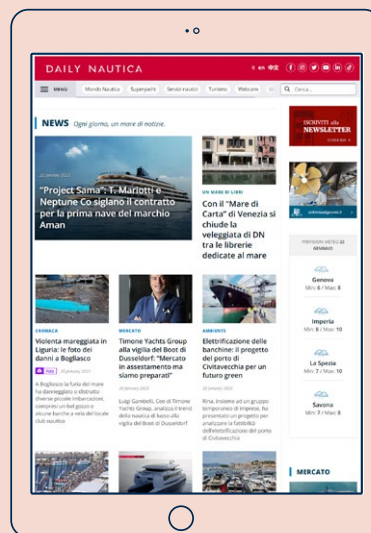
DAILY NAUTICA

it en 中文

MENU Mondo Nautica Superyacht Servizi nautici Turismo Webcam

Cerca...

NEWS Ogni giorno, un mare di notizie.

"Project Sama": T. Mariotti e Neptune Co siglano il contratto per la prima nave del marchio Aman

UN MARE DI LIBRI

Con il "Mare di Carta" di Venezia si chiude la veleggiata di DN tra le librerie dedicate al mare

CRONACA

Violenta mareggiata in Liguria: le foto dei danni a Bogliasco

A Bogliasco la furia del mare ha danneggiato o distrutto diverse piccole imbarcazioni, compresi un bel gozzo e alcune barche a vela del locale club nautico

MERCATO

Timone Yachts Group alla vigilia del Boot di Dusseldorf: "Mercato in assestamento ma siamo preparati"

Luigi Gambelli, Ceo di Timone Yachts Group, analizza il trend della nautica di lusso alla vigilia del Boot di Dusseldorf

AMBIENTE

Elettrificazione delle banchine: il progetto del porto di Civitavecchia per un futuro green

Rina, insieme ad un gruppo temporaneo di imprese, ha presentato un progetto per analizzare la fattibilità dell'elettrificazione del porto di Civitavecchia

ISCRIVITI alla NEWSLETTER

PREVISIONI METEO 21 GENNAIO

Genova
Min: 6 / Max: 8

Imperia
Min: 9 / Max: 10

La Spezia
Min: 7 / Max: 10

Savona
Min: 7 / Max: 8

MERCATO